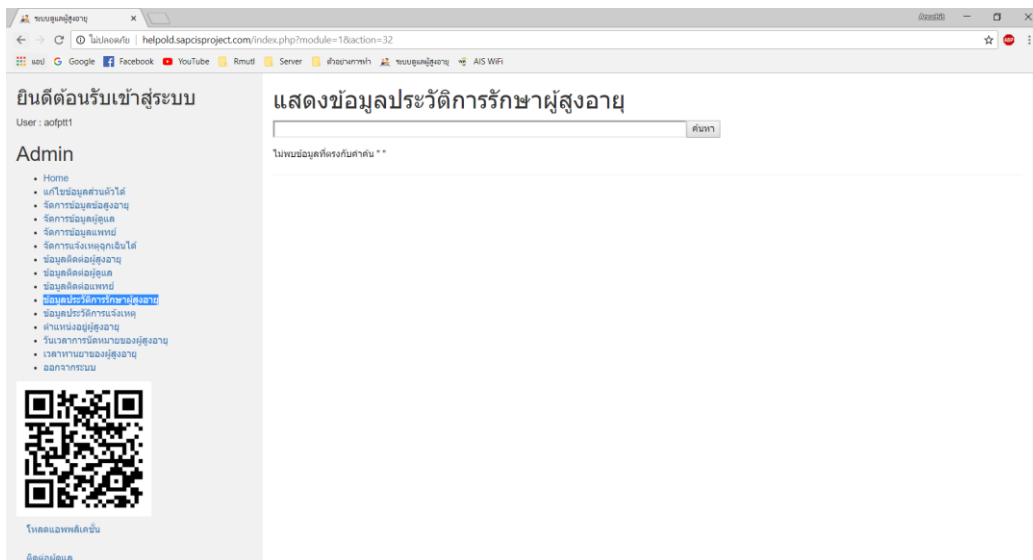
ระบบดูแลผู้สูงอายุ ×

ไม่ปลอดภัย | helpold.sapcisproject.com/index.php?module=1&action=32

แอป Google Facebook YouTube Rmutl Server ตัวอย่างการทำ ระบบดูแลผู้สูงอายุ AIS WiFi

ยินดีต้อนรับเข้าสู่ระบบ

User : aofptt1

Admin

- Home
- แก้ไขข้อมูลส่วนตัวได้
- จัดการข้อมูลผู้สูงอายุ
- จัดการข้อมูลผู้ดูแล
- จัดการข้อมูลแพทย์
- จัดการแจ้งเหตุฉุกเฉินได้
- ข้อมูลติดต่อผู้สูงอายุ
- ข้อมูลติดต่อผู้ดูแล
- ข้อมูลติดต่อแพทย์
- ข้อมูลประวัติการรักษาผู้สูงอายุ
- ข้อมูลประวัติการแจ้งเหตุ
- ตำแหน่งอยู่ผู้สูงอายุ
- วันเวลาการนัดหมายของผู้สูงอายุ
- เวลาทานยาของผู้สูงอายุ
- ออกจากระบบ

โหลดแอพพลิเคชั่น

ติดต่อผู้ดูแล

แสดงข้อมูลประวัติการรักษาผู้สูงอายุ

ค้นหา

ไม่พบข้อมูลที่ตรงกับคำค้น " "